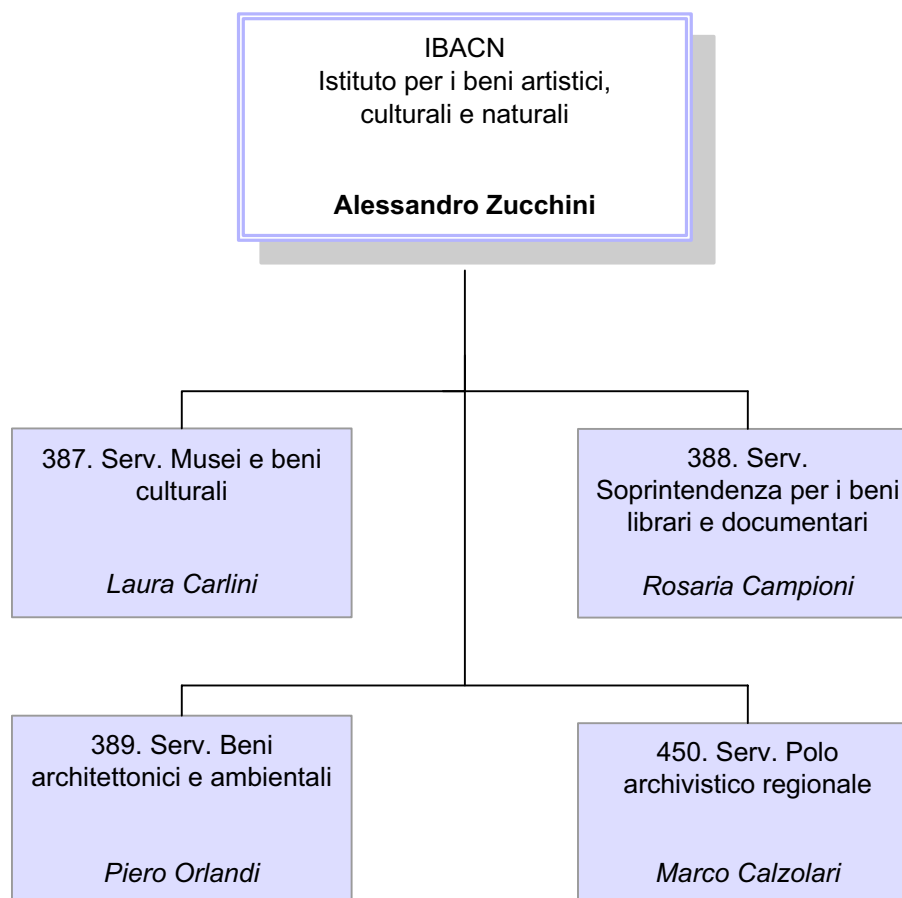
IBACN
Istituto per i beni artistici, culturali e naturali

**Alessandro Zucchini**

387. Serv. Musei e beni culturali

*Laura Carlini*

388. Serv. Soprintendenza per i beni librari e documentari

*Rosaria Campioni*

389. Serv. Beni architettonici e ambientali

*Piero Orlandi*

450. Serv. Polo archivistico regionale

*Marco Calzolari*